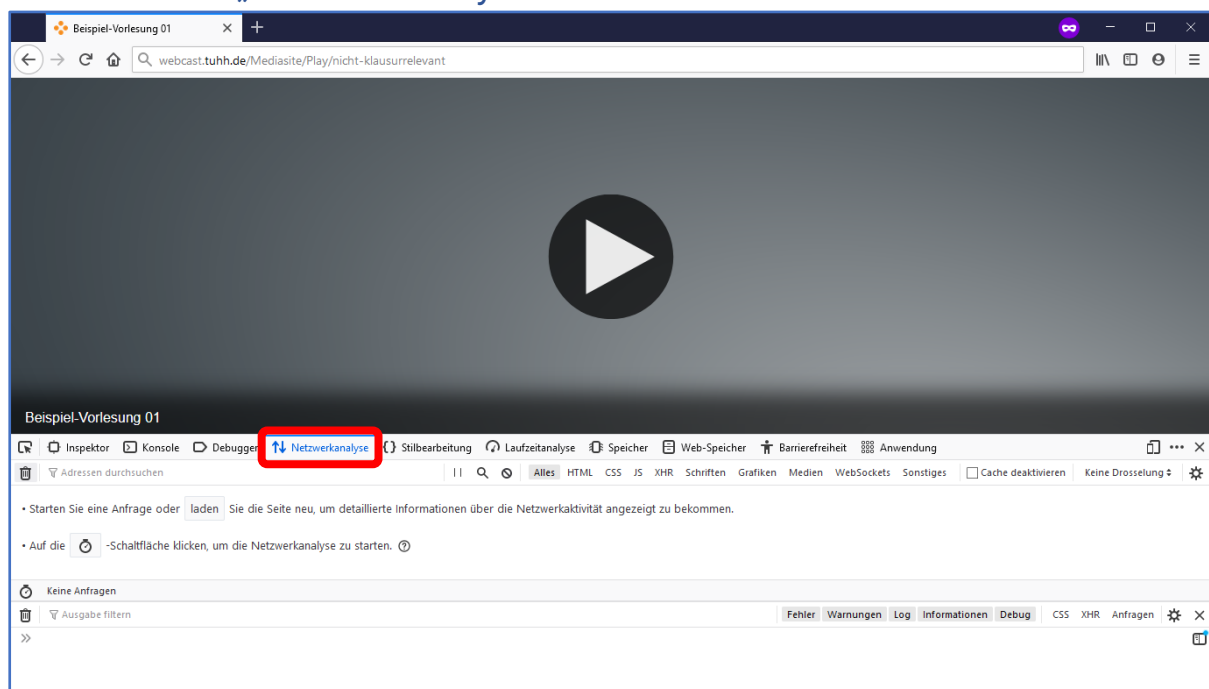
Beispiel-Vorlesung 01

webcast.tuhh.de/Mediasite/Play/nicht-klausurrelevant

Beispiel-Vorlesung 01

Inspektor Konsole Debugger Netzwerkanalyse Stilbearbeitung Laufzeitanalyse Speicher Web-Speicher Barrierefreiheit Anwendung

Adressen durchsuchen

Alles HTML CSS JS XHR Schriften Grafiken Medien WebSockets Sonstiges Cache deaktivieren Keine Drosselung

• Starten Sie eine Anfrage oder laden Sie die Seite neu, um detaillierte Informationen über die Netzwerkaktivität angezeigt zu bekommen.

• Auf die -Schaltfläche klicken, um die Netzwerkanalyse zu starten.

Keine Anfragen

Ausgabe filtern

Fehler Warnungen Log Informationen Debug CSS XHR Anfragen

»